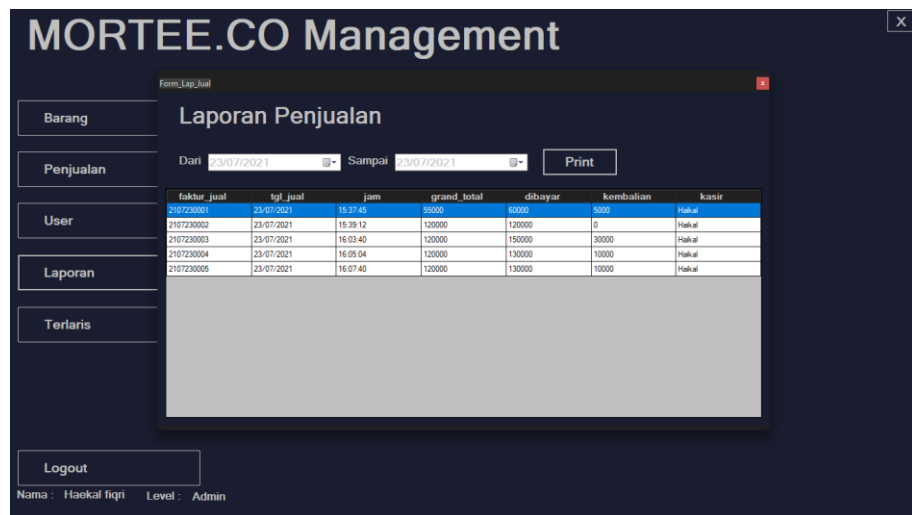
MORTEE.CO Management

×

Barang

Penjualan

User

Laporan

Terlaris

Logout

Nama : Haekal fiqri Level : Admin

Form_Lap_Jual

×

Laporan Penjualan

Dari 23/07/2021 Sampai 23/07/2021 Print

| faktur_jual | tgl_jual | jam | grand_total | dibayar | kembalian | kasir |
|---|---|---|---|---|---|---|
| 2107230001 | 23/07/2021 | 15:37:45 | 55000 | 60000 | 5000 | Haikal |
| 2107230002 | 23/07/2021 | 15:39:12 | 120000 | 120000 | 0 | Haikal |
| 2107230003 | 23/07/2021 | 16:03:40 | 120000 | 150000 | 30000 | Haikal |
| 2107230004 | 23/07/2021 | 16:05:04 | 120000 | 130000 | 10000 | Haikal |
| 2107230005 | 23/07/2021 | 16:07:40 | 120000 | 130000 | 10000 | Haikal |